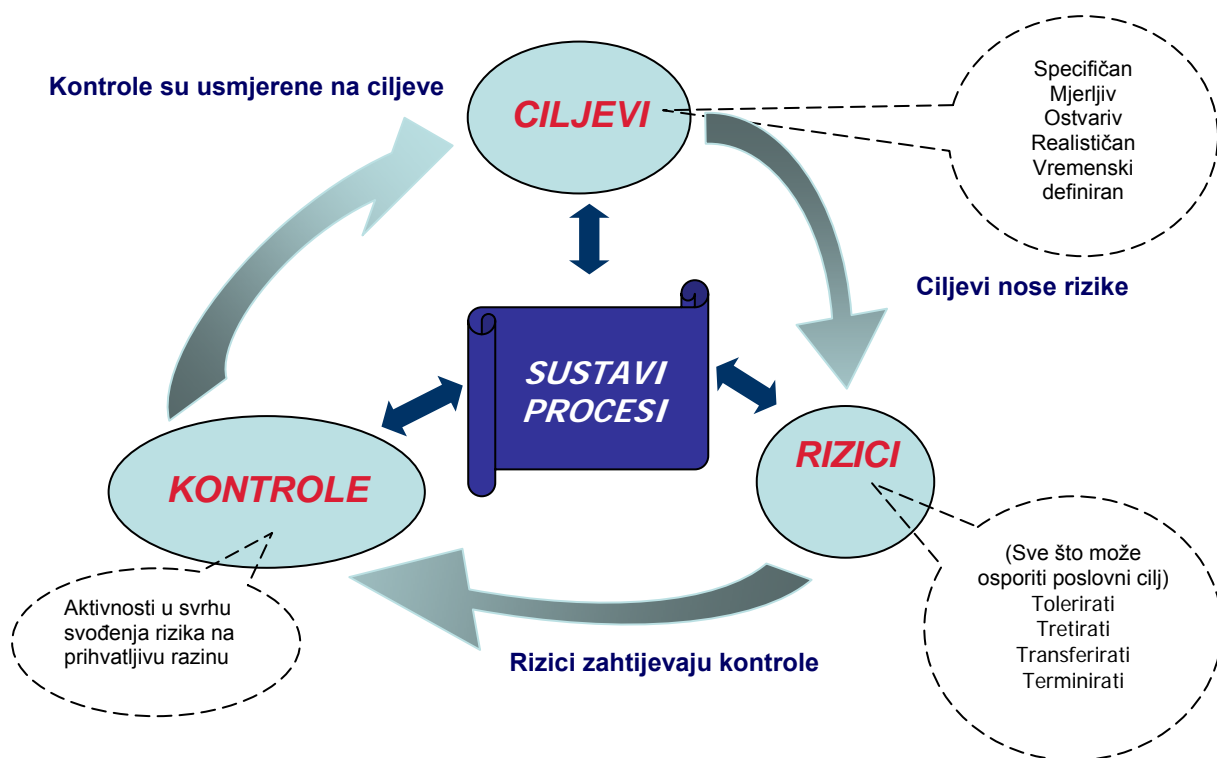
Kontrole su usmjerene na ciljeve

CILJEVI

Specifičan
Mjerljiv
Ostvariv
Realističan
Vremenski definiran

Ciljevi nose rizike

SUSTAVI PROCESI

RIZICI

KONTROLE

(Sve što može osporiti poslovni cilj)
Tolerirati
Tretirati
Transferirati
Terminirati

Aktivnosti u svrhu svođenja rizika na prihvatljivu razinu

Rizici zahtijevaju kontrole